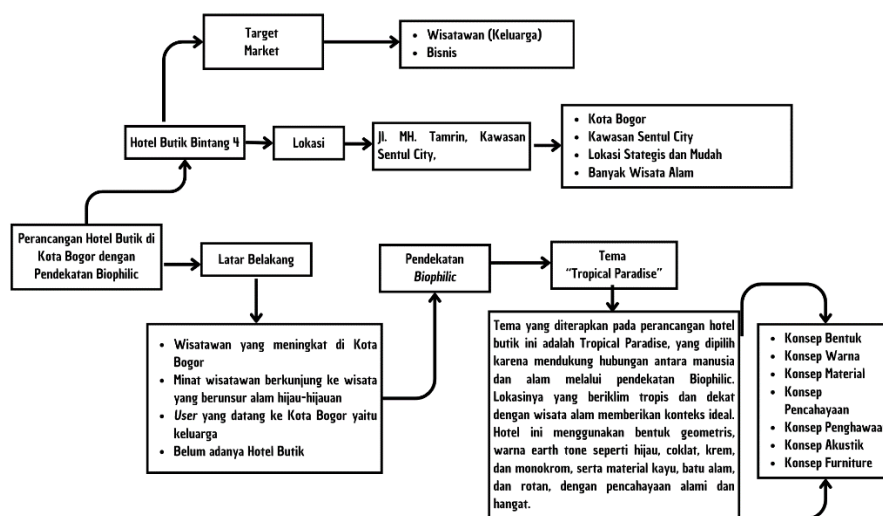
Perancangan Hotel Butik di Kota Bogor dengan Pendekatan Biophilic

Hotel Butik Bintang 4

Target Market

- Wisatawan (Keluarga)
- Bisnis

Lokasi

Jl. MH. Tamrin, Kawasan Sentul City,

- Kota Bogor
- Kawasan Sentul City
- Lokasi Stategis dan Mudah
- Banyak Wisata Alam

Latar Belakang

- Wisatawan yang meningkat di Kota Bogor
- Minat wisatawan berkunjung ke wisata yang berunsur alam hijau-hijauan
- *User* yang datang ke Kota Bogor yaitu keluarga
- Belum adanya Hotel Butik

Pendekatan *Biophilic*

Tema "Tropical Paradise"

Tema yang diterapkan pada perancangan hotel butik ini adalah Tropical Paradise, yang dipilih karena mendukung hubungan antara manusia dan alam melalui pendekatan Biophilic. Lokasinya yang beriklim tropis dan dekat dengan wisata alam memberikan konteks ideal. Hotel ini menggunakan bentuk geometris, warna earth tone seperti hijau, coklat, krem, dan monokrom, serta material kayu, batu alam, dan rotan, dengan pencahayaan alami dan hangat.

- Konsep Bentuk
- Konsep Warna
- Konsep Material
- Konsep Pencahayaan
- Konsep Penghawaa
- Konsep Akustik
- Konsep Furniture